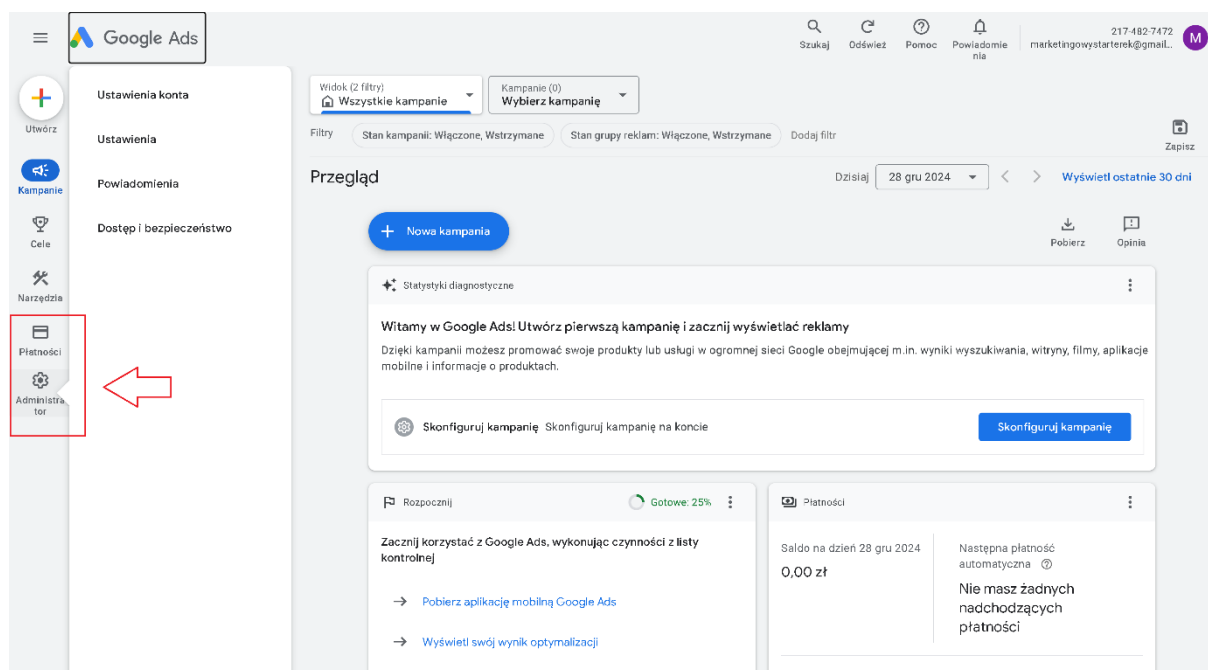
Google Ads

Szukaj Odśwież Pomoc Powiadomienia

217-482-7472
marketingowystarterek@gmail...

M

Utwórz

Kampanie

Cele

Narzędzia

Płatności

Administrator

Ustawienia konta

Ustawienia

Powiadomienia

Dostęp i bezpieczeństwo

Widok (2 filtry)
Wszystkie kampanie

Kampanie (0)
Wybierz kampanię

Filtry Stan kampanii: Włączone, Wstrzymane Stan grupy reklam: Włączone, Wstrzymane Dodaj filtr

Zapisz

Przegląd

Dzisiaj 28 gru 2024

Wyświetl ostatnie 30 dni

Nowa kampania

Pobierz Opinia

Statystyki diagnostyczne

Witamy w Google Ads! Utwórz pierwszą kampanię i zacznij wyświetlać reklamy

Dzięki kampanii możesz promować swoje produkty lub usługi w ogromnej sieci Google obejmującej m.in. wyniki wyszukiwania, witryny, filmy, aplikacje mobilne i informacje o produktach.

Skonfiguruj kampanię Skonfiguruj kampanię na koncie

Skonfiguruj kampanię

Rozpocznij

Gotowe: 25%

Zacznij korzystać z Google Ads, wykonując czynności z listy kontrolnej

Pobierz aplikację mobilną Google Ads

Wyświetl swój wynik optymalizacji

Płatności

Saldo na dzień 28 gru 2024
0,00 zł

Następna płatność automatyczna

Nie masz żadnych nadchodzących płatności